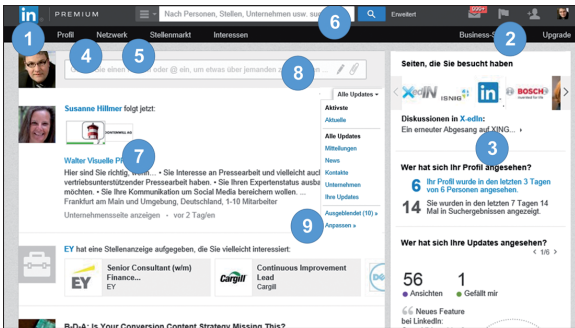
in PREMIUM

Nach Personen, Stellen, Unternehmen usw. su

Erweitert

1 Profil 4 Netzwerk 5 Stellenmarkt Interessen 6 Business-S 2 Upgrade

Teilen Sie einen Beitrag oder @ ein, um etwas über jemanden zu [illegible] 8

Alle Updates
Aktivste
Aktuelle
Alle Updates
Mitteilungen
News
Kontakte
Unternehmen
Ihre Updates
Ausgeblendet (10) »
Anpassen »

9

Susanne Hillmer folgt jetzt:

Walter Visuelle PR 7
Hier sind Sie richtig, wenn... • Sie Interesse an Pressearbeit und vielleicht auch vertriebsunterstützender Pressearbeit haben. • Sie Ihren Expertenstatus ausbauen • Sie Ihre Kommunikation um Social Media bereichern wollen. ...
Frankfurt am Main und Umgebung, Deutschland, 1-10 Mitarbeiter

Unternehmensseite anzeigen · vor 2 Tag/en

Seiten, die Sie besucht haben

X-edIN ISNIG in. BOSCH

Diskussionen in X-edIn:
Ein erneuter Abgesang auf XING... ›

3

Wer hat sich Ihr Profil angesehen?
6 Ihr Profil wurde in den letzten 3 Tagen von 6 Personen angesehen
14 Sie wurden in den letzten 7 Tagen 14 Mal in Suchergebnissen angezeigt.

EY hat eine Stellenanzeige aufgegeben, die Sie vielleicht interessiert:

EY Senior Consultant (w/m) Finance... EY

Cargill Continuous Improvement Lead Cargill

Wer hat sich Ihre Updates angesehen?
‹ 1/6 ›
56 Ansichten
1 Gefällt mir

Neues Feature bei LinkedIn:

B-D-A: Is Your Conversion Content Strategy Missing This?